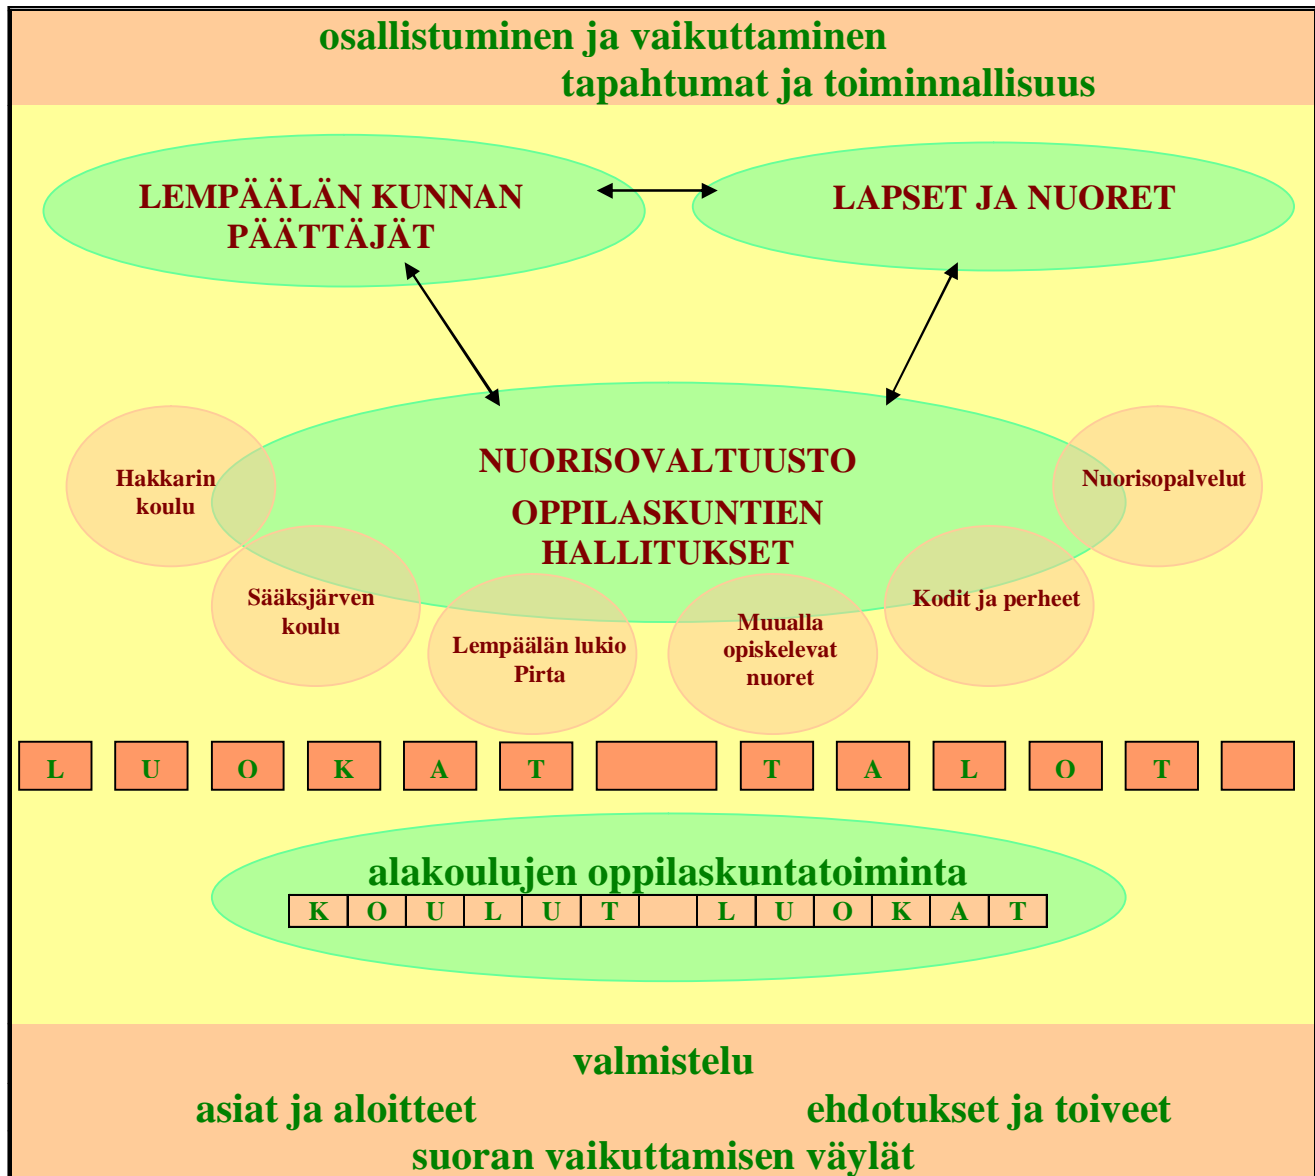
osallistuminen ja vaikuttaminen
tapahtumat ja toiminnallisuus

LEMPÄÄLÄN KUNNAN PÄÄTTÄJÄT

LAPSET JA NUORET

NUORISOVALTUUSTO
OPPILASKUNTIEN HALLITUKSET

Hakkarin koulu

Nuorisopalvelut

Sääksjärven koulu

Lempäälän lukio Pirta

Muualla opiskelevat nuoret

Kodit ja perheet

| L | U | O | K | A | T | | T | A | L | O | T | |
|---|---|---|---|---|---|---|---|---|---|---|---|---|

alakoulujen oppilaskuntatoiminta

| K | O | U | L | U | T | | L | U | O | K | A | T |
|---|---|---|---|---|---|---|---|---|---|---|---|---|

valmistelu
asiat ja aloitteet
ehdotukset ja toiveet
suoran vaikuttamisen väylät